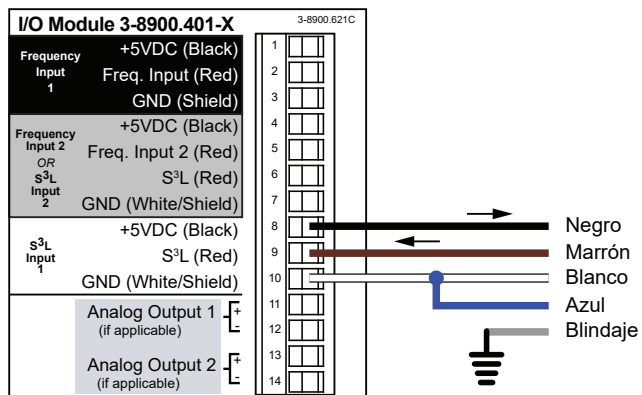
I/O Module 3-8900.401-X

3-8900.621C

Frequency Input 1
+5VDC (Black)
Freq. Input (Red)
GND (Shield)

Frequency Input 2 OR $S^3L$ Input 2
+5VDC (Black)
Freq. Input 2 (Red)
$S^3L$ (Red)
GND (White/Shield)

$S^3L$ Input 1
+5VDC (Black)
$S^3L$ (Red)
GND (White/Shield)

Analog Output 1 (if applicable)
+
-

Analog Output 2 (if applicable)
+
-

1
2
3
4
5
6
7
8
9
10
11
12
13
14

Negro
Marrón
Blanco
Azul
Blindaje